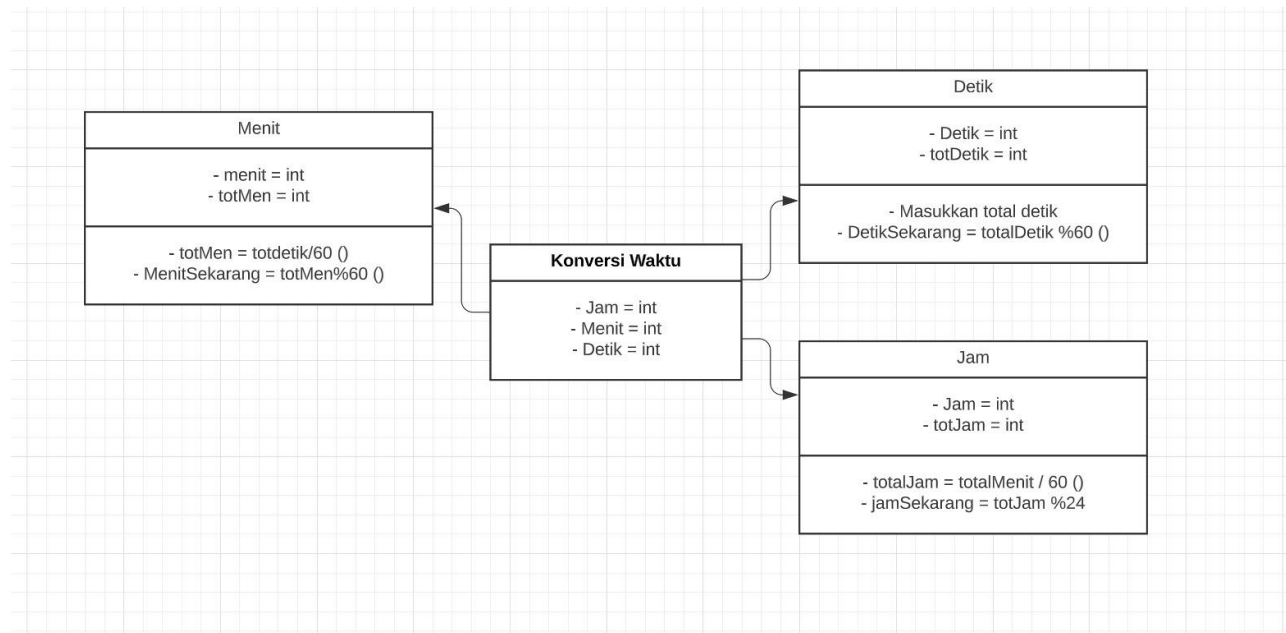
Menit

- menit = int
- totMen = int

- totMen = totdetik/60 ()
- MenitSekarang = totMen%60 ()

Konversi Waktu

- Jam = int
- Menit = int
- Detik = int

Detik

- Detik = int
- totDetik = int

- Masukkan total detik
- DetikSekarang = totalDetik %60 ()

Jam

- Jam = int
- totJam = int

- totalJam = totalMenit / 60 ()
- jamSekarang = totJam %24